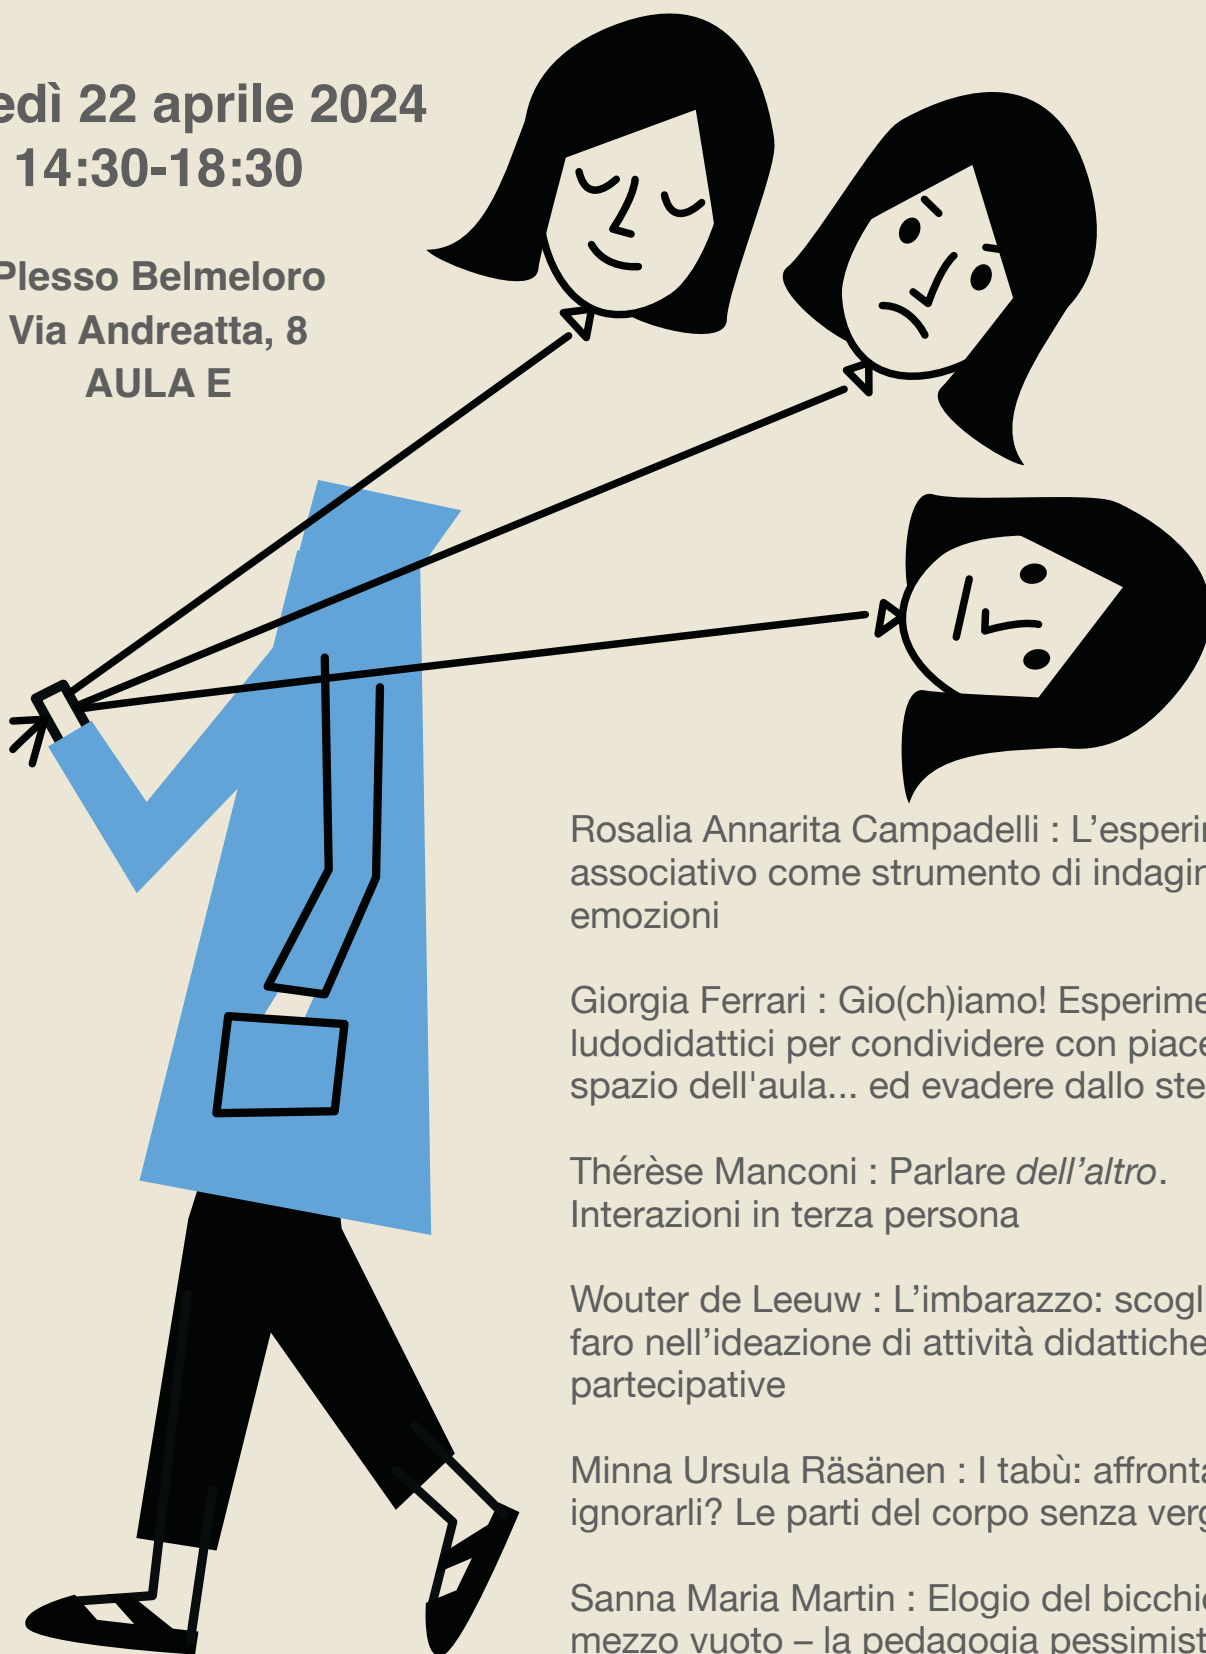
edì 22 aprile 2024
14:30-18:30

Plesso Belmeloro
Via Andreatta, 8
AULA E

Rosalia Annarita Campadelli : L'esperi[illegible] associativo come strumento di indagi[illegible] emozioni

Giorgia Ferrari : Gio(ch)iamo! Esperime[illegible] ludodidattici per condividere con piac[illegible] spazio dell'aula... ed evadere dallo ste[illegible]

Thérèse Manconi : Parlare *dell'altro*. Interazioni in terza persona

Wouter de Leeuw : L'imbarazzo: scogl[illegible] faro nell'ideazione di attività didattiche partecipative

Minna Ursula Räsänen : I tabù: affront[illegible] ignorarli? Le parti del corpo senza ver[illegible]

Sanna Maria Martin : Elogio del bicchi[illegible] mezzo vuoto – la pedagogia pessimis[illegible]